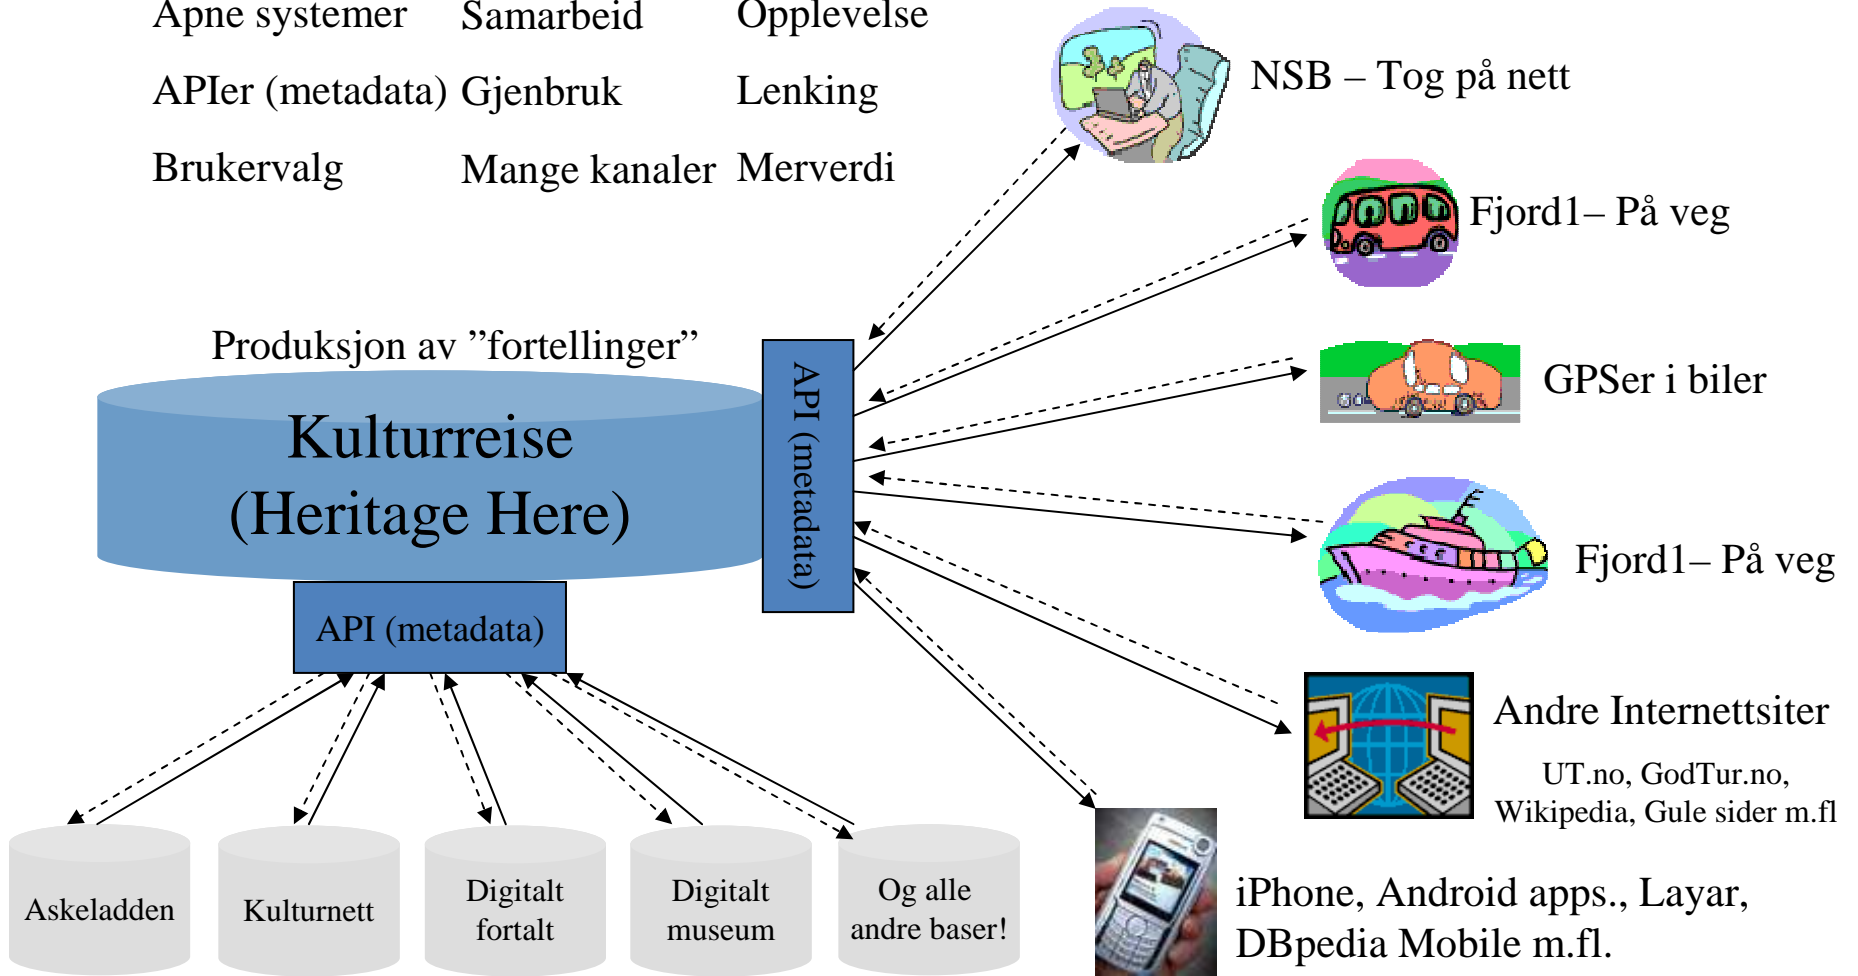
Åpne systemer Samarbeid Opplevelse

APIer (metadata) Gjenbruk Lenking

Brukervalg Mange kanaler Merverdi

NSB – Tog på nett

Fjord1– På veg

GPSer i biler

Fjord1– På veg

Andre Internettsiter

UT.no, GodTur.no, Wikipedia, Gule sider m.fl

iPhone, Android apps., Layar, DBpedia Mobile m.fl.

Produksjon av ”fortellinger”

Kulturreise (Heritage Here)

API (metadata)

API (metadata)

Askeladden

Kulturnett

Digitalt fortalt

Digitalt museum

Og alle andre baser!